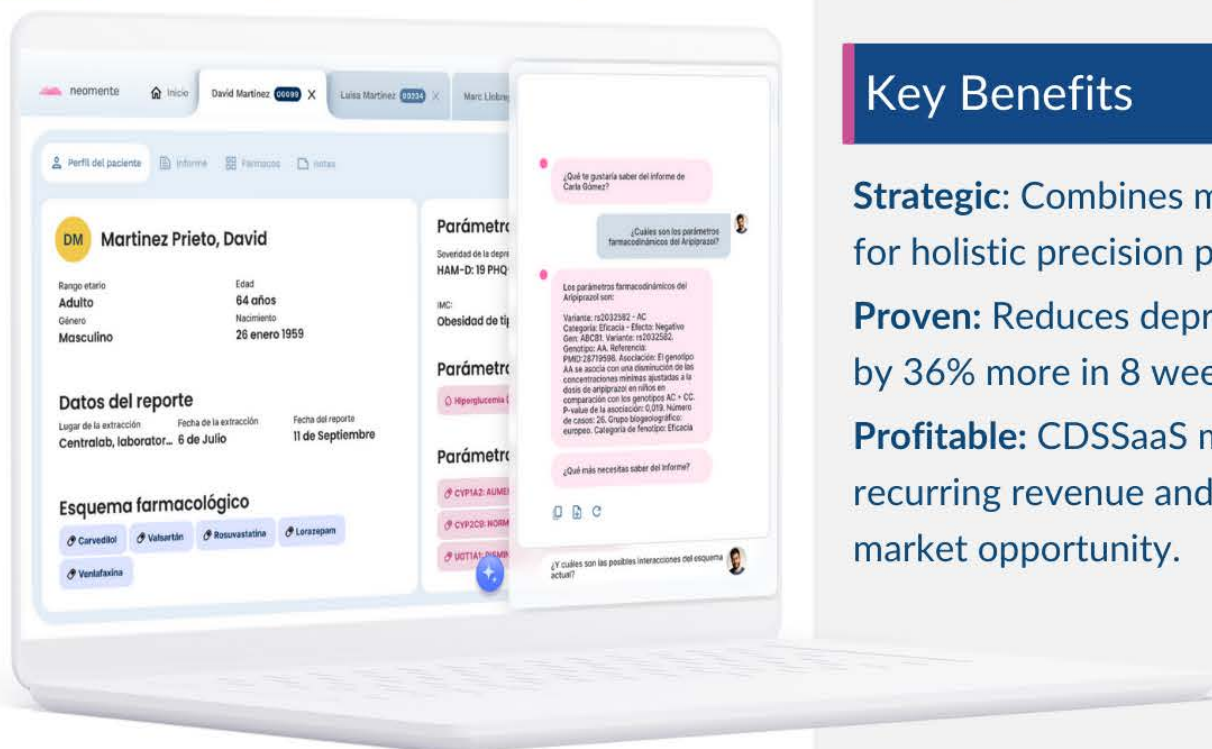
neomente Inicio David Martinez 00099 X Luisa Martinez 00034 X Marc Llobreg

Perfil del paciente Informe Fármacos Notas

DM Martinez Prieto, David

Rango etario
Adulto

Edad
64 años

Género
Masculino

Nacimiento
26 enero 1959

Datos del reporte

Lugar de la extracción
Centralab, laborator... 

Fecha de la extracción
6 de Julio

Fecha del reporte
11 de Septiembre

Esquema farmacológico

Carvedilol Valsartán Rosuvastatina Lorazepam Venlafaxina

Parámetr

Severidad de la depre
HAM-D: 19 PHQ

IMC:
Obesidad de ti

Parámetr

Hiperglucemia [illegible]

Parámetr

CYP1A2: AUME
CYP2C9: NORM
UGT1A1: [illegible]

¿Qué te gustaría saber del informe de Carla Gómez?

¿Cuáles son los parámetros farmacodinámicos del Aripiprazol?

Los parámetros farmacodinámicos del Aripiprazol son:

Variante: rs2032582 - AC
Categoría: Eficacia - Efecto: Negativo
Gen: ABCB1. Variante: rs2032582. Genotipo: AA. Referencia: PMID:28719598. Asociación: El genotipo AA se asocia con una disminución de las concentraciones mínimas ajustadas a la dosis de aripiprazol en niños en comparación con los genotipos AC + CC. P-value de la asociación: 0,019. Número de casos: 26. Grupo biogeográfico: europeo. Categoría de fenotipo: Eficacia

¿Qué más necesitas saber del informe?

¿Y cuáles son las posibles interacciones del esquema actual?

Key Benefits

Strategic: Combines m for holistic precision p

Proven: Reduces depr by 36% more in 8 wee

Profitable: CDSSaaS m recurring revenue and market opportunity.